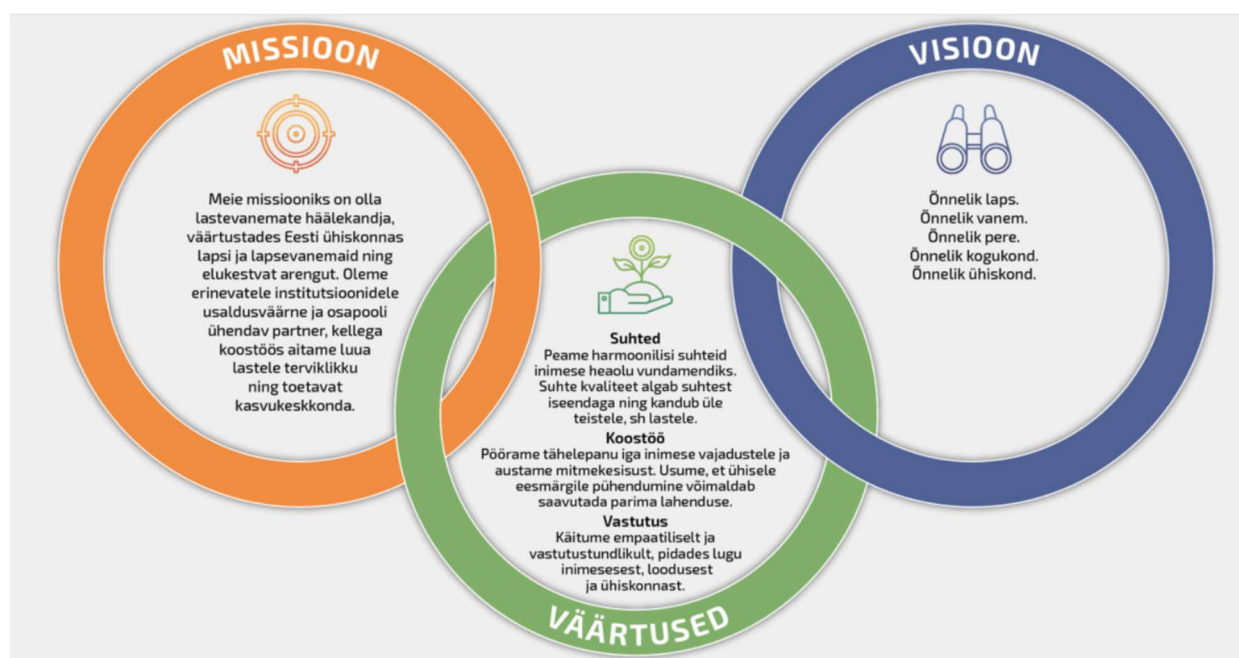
MISSIOON

Meie missiooniks on olla lastevanemate häälekandja, väärtustades Eesti ühiskonnas lapsi ja lapsevanemaid ning elukestvat arengut. Oleme erinevatele institutsioonidele usaldusväärne ja osapooli ühendav partner, kellega koostöös aitame luua lastele terviklikku ning toetavat kasvukeskkonda.

VISIOON

Õnnelik laps.
Õnnelik vanem.
Õnnelik pere.
Õnnelik kogukond.
Õnnelik ühiskond.

Suhted
Peame harmoonilisi suhteid inimese heaolu vundamendiks. Suhte kvaliteet algab suhtest iseendaga ning kandub üle teistele, sh lastele.

Koostöö
Pöörame tähelepanu iga inimese vajadustele ja austame mitmekesisust. Usume, et ühisele eesmärgile pühendumine võimaldab saavutada parima lahenduse.

Vastutus
Käitume empaatiliselt ja vastutustundlikult, pidades lugu inimesesest, loodusest ja ühiskonnast.

VÄÄRTUSED